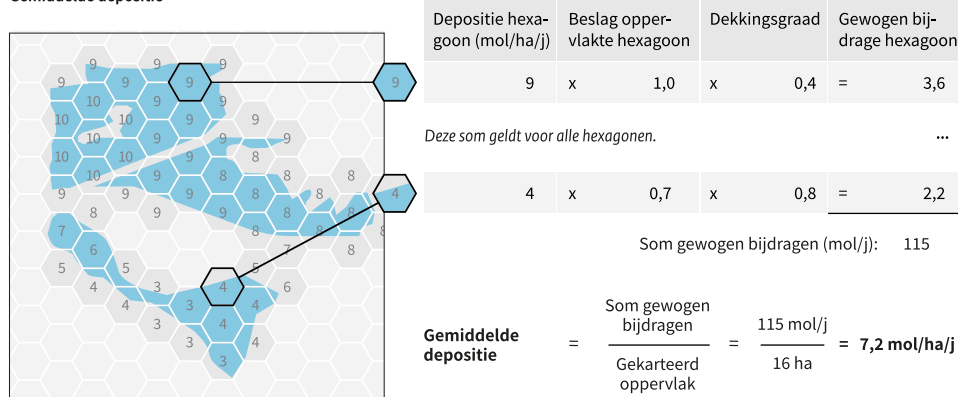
Gemiddelde depositie

| Depositie hexagoon (mol/ha/j) | | Beslag oppervlakte hexagoon | | Dekkingsgraad | | Gewogen bijdrage hexagoon |
|---|---|---|---|---|---|---|
| 9 | x | 1,0 | x | 0,4 | = | 3,6 |

*Deze som geldt voor alle hexagonen.* ...

| | | | | | | |
|---|---|---|---|---|---|---|
| 4 | x | 0,7 | x | 0,8 | = | 2,2 |

Som gewogen bijdragen (mol/j): 115

**Gemiddelde depositie** = $\frac{\text{Som gewogen bijdragen}}{\text{Gekarteerd oppervlak}}$ = $\frac{115 \text{ mol/j}}{16 \text{ ha}}$ = **7,2 mol/ha/j**

9 9 9 9 9 9 10 9 9 9 10 10 10 9 9 9 9 10 10 9 9 8 10 10 9 9 8 9 9 8 8 8 8 9 8 9 9 8 8 8 8 7 8 8 8 6 7 8 5 5 5 6 4 4 4 3 3 4 6 3 4 3 3 4 4 3 3 4 3 9 4